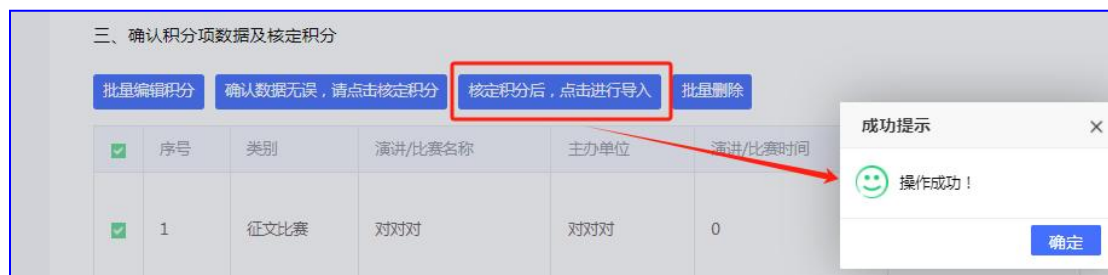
三、确认积分项数据及核定积分

批量编辑积分 确认数据无误，请点击核定积分 核定积分后，点击进行导入 批量删除

| 序号 | 类别 | 演讲/比赛名称 | 主办单位 | 演讲/比赛时间 |
|---|---|---|---|---|
| 1 | 征文比赛 | 对对对 | 对对对 | 0 |

成功提示 ×

操作成功！

确定